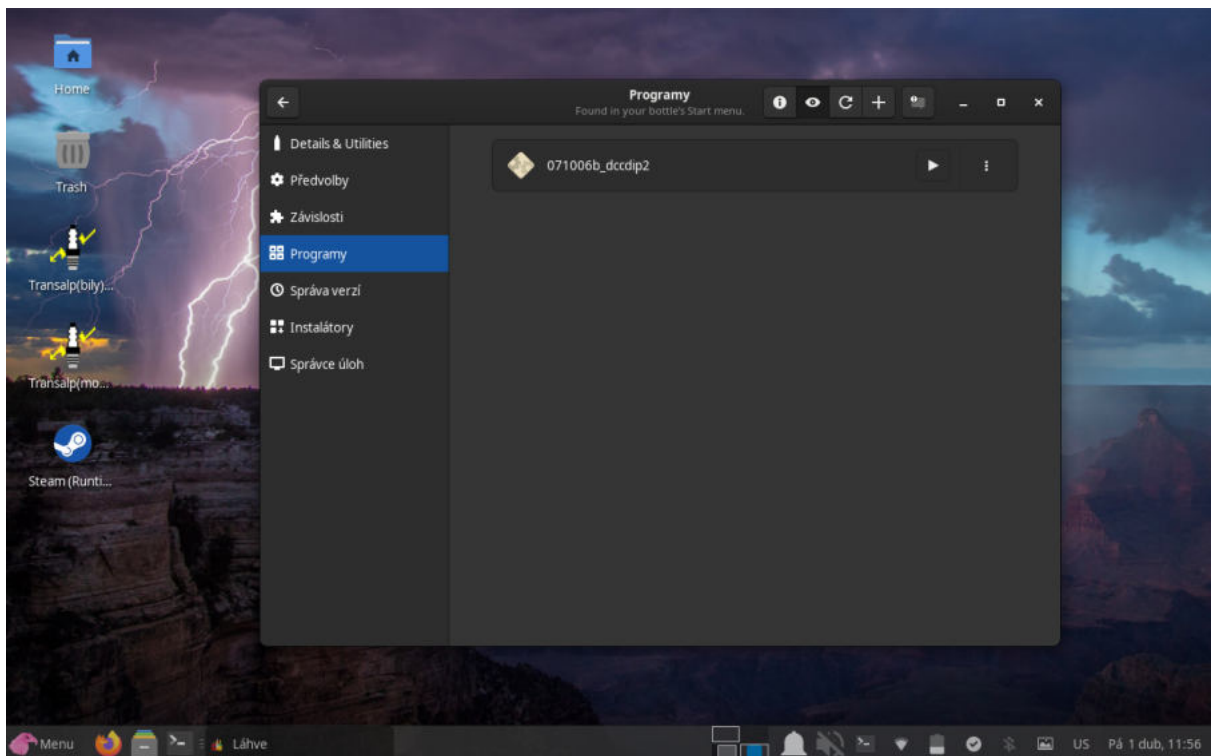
Home

Trash

Transalp(bily)...

Transalp(mo...

Steam (Runti...

Programy
Found in your bottle's Start menu.

Details & Utilities
Předvolby
Závislosti
Programy
Správa verzí
Instalátory
Správce úloh

071006b_dccdip2

Menu
Láhve
US Pá 1 dub, 11:56